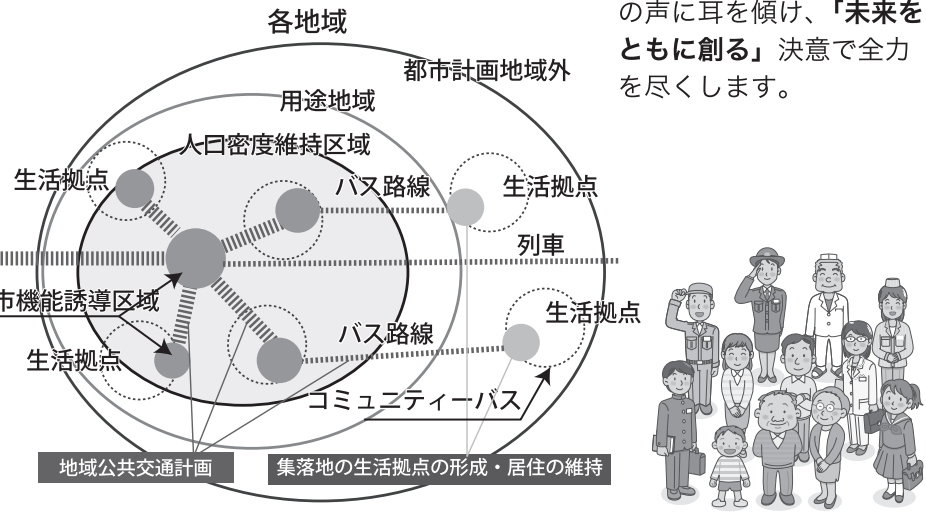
各地域

の声に耳を傾け、「未来をともに創る」決意で全力を尽くします。

都市計画地域外

用途地域

人口密度維持区域

生活拠点

バス路線

生活拠点

列車

市機能誘導区域

生活拠点

バス路線

生活拠点

コミュニティーバス

地域公共交通計画

集落地の生活拠点の形成・居住の維持